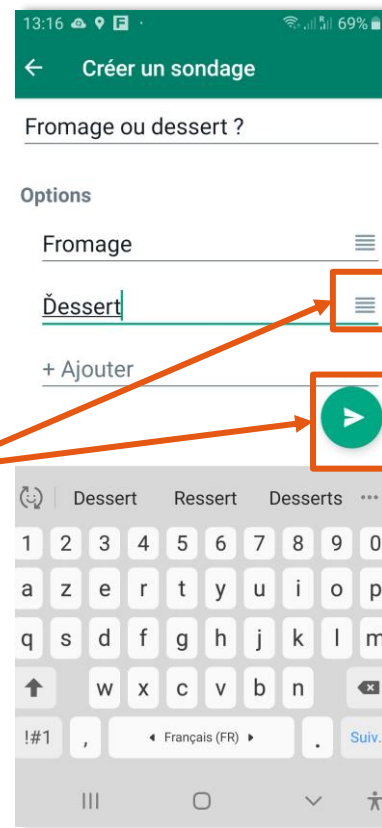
13:16 69%

Créer un sondage

Fromage ou dessert ?

Options

Fromage

Ďessert

+ Ajouter

Dessert Ressert Desserts ···

1 2 3 4 5 6 7 8 9 0

a z e r t y u i o p

q s d f g h j k l m

w x c v b n

!#1 , ◂ Français (FR) ▸ . Suiv.